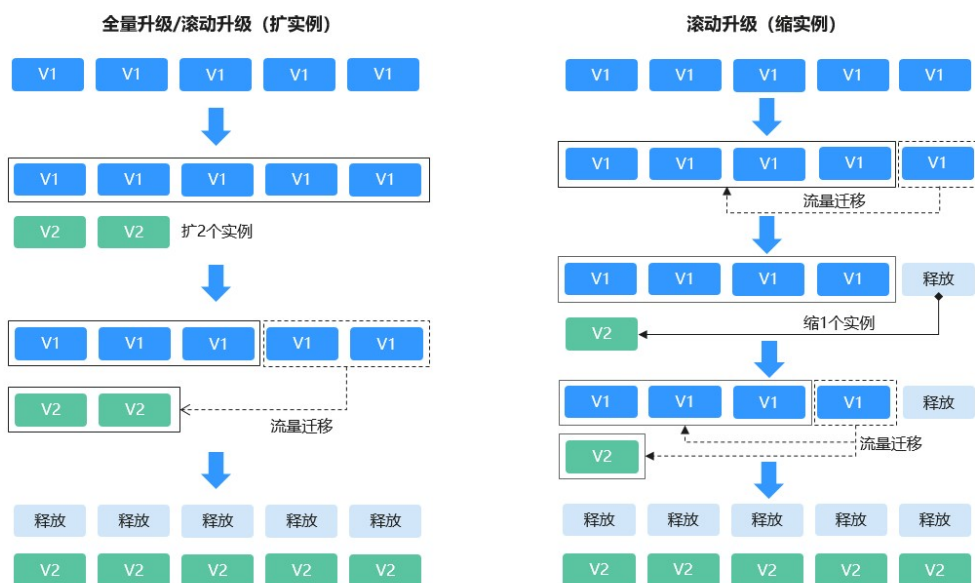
全量升级/滚动升级（扩实例）

V1 V1 V1 V1 V1

V1 V1 V1 V1 V1

V2 V2 扩2个实例

V1 V1 V1 V1 V1

V2 V2

流量迁移

释放 释放 释放 释放 释放

V2 V2 V2 V2 V2

滚动升级（缩实例）

V1 V1 V1 V1 V1

V1 V1 V1 V1 V1

流量迁移

V1 V1 V1 V1 释放

V2

缩1个实例

V1 V1 V1 V1 释放

V2

流量迁移

释放 释放 释放 释放 释放

V2 V2 V2 V2 V2